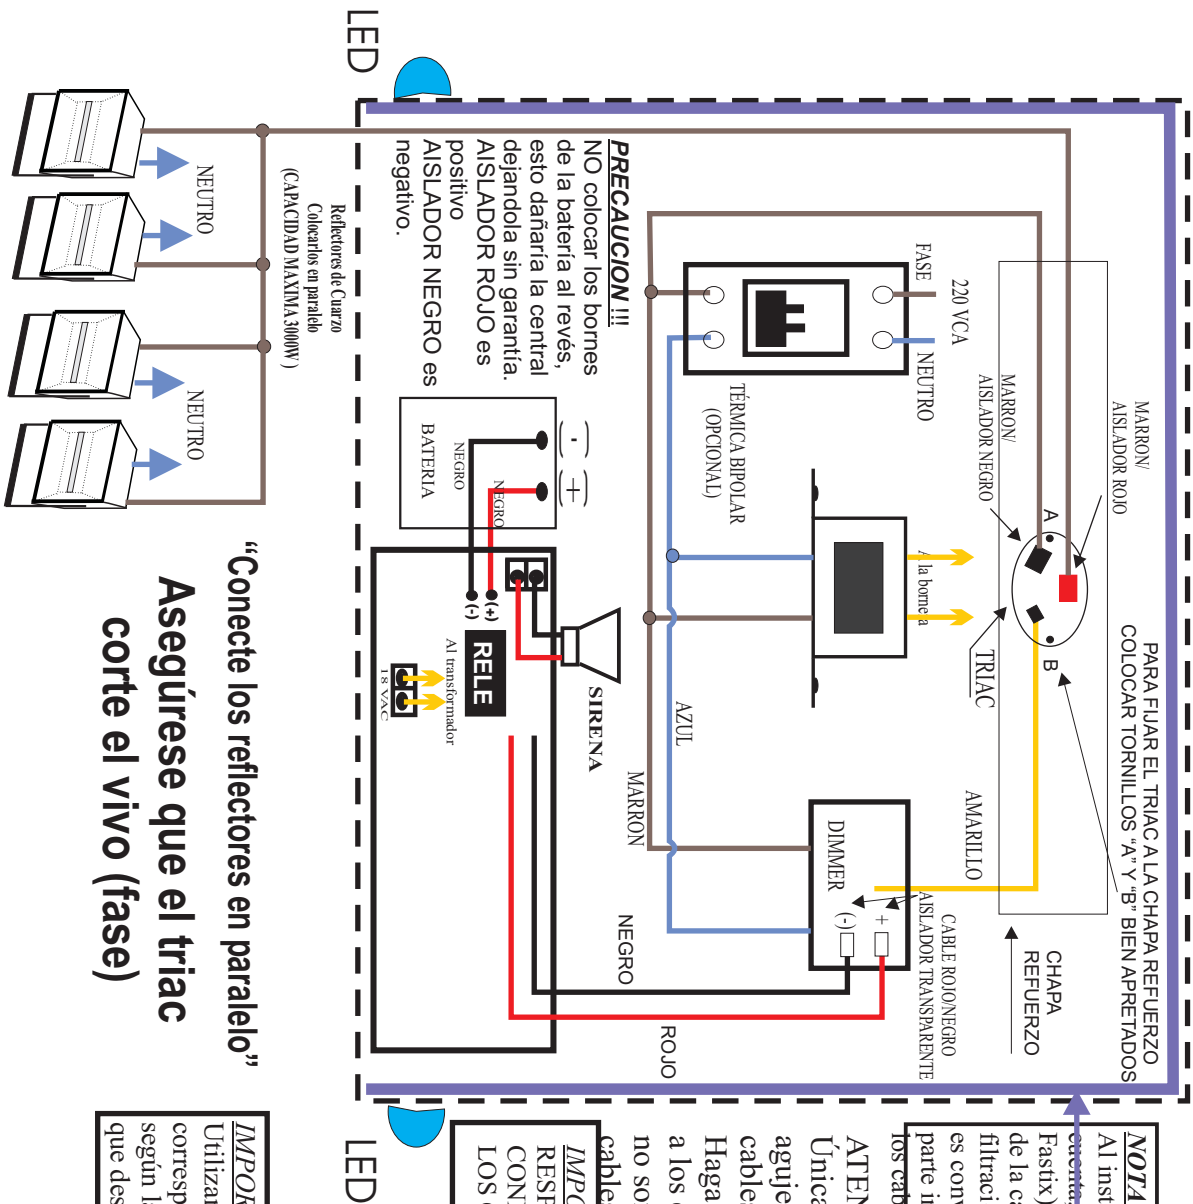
LED

LED

PRECAUCION !!!
NO colocar los bornes de la bateria al revés, esto dañaria la central dejandola sin garantía.
AISLADOR ROJO es positivo
AISLADOR NEGRO es negativo.

NEUTRO

NEUTRO

Reflectores de Cuarzo
Colocarlos en paralelo
(CAPACIDAD MAXIMA 3000W)

FASE
220 VCA
NEUTRO

TÉRMICA BIPOLAR
(OPCIONAL)

MARRON/
AISLADOR ROJO

MARRON/
AISLADOR NEGRO

A
B

A la bornera

TRIAC

PARA FIJAR EL TRIAC A LA CHAPA REFUERZO COLOCAR TORNILLOS "A" Y "B" BIEN APRETADOS

AMARILLO

CHAPA
REFUERZO

CABLE ROJO/NEGRO
AISLADOR TRANSPARENTE

DIMMER
(-)
+

(-)
(+)
NEGRO
NEGRO
BATERIA

RELE
Al transformador
18 VAC

SIRENA

AZUL

MARRON

NEGRO

ROJO

"Conecte los reflectores en paralelo"
Asegúrese que el triac corte el vivo (fase)

NOTA
Al inst
cuenta
Fastix)
de la c
filtraci
es con
parte i
los cab

ATEN
Únic
aguje
cable
Haga
a los
no so
cable

IMPO
RESP
CON
LOS

IMPOR
Utilizar
corresp
según l
que des